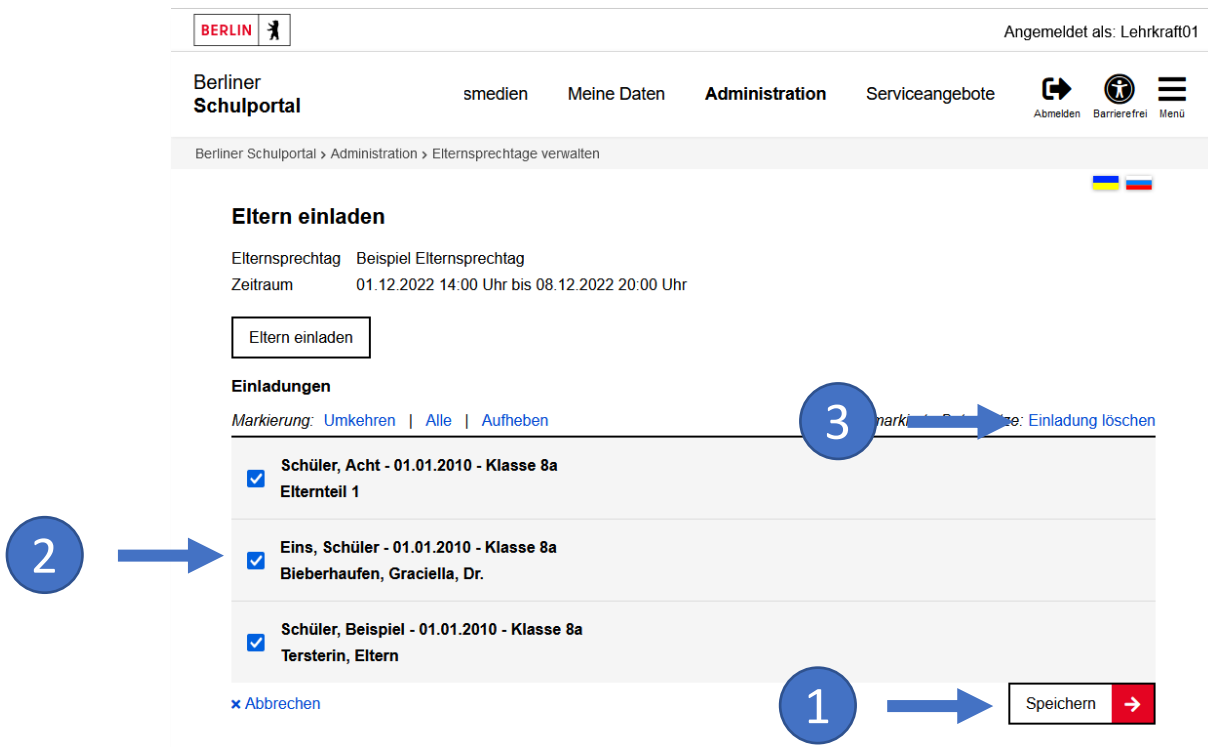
BERLIN

Angemeldet als: Lehrkraft01

Berliner
Schulportal

smedien Meine Daten Administration Serviceangebote

Abmelden Barrierefrei Menü

Berliner Schulportal › Administration › Elternsprechtage verwalten

Eltern einladen

Elternsprechtag Beispiel Elternsprechtag
Zeitraum 01.12.2022 14:00 Uhr bis 08.12.2022 20:00 Uhr

Eltern einladen

Einladungen

Markierung: Umkehren | Alle | Aufheben

3

marki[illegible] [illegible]: Einladung löschen

Schüler, Acht - 01.01.2010 - Klasse 8a
Elternteil 1

2

Eins, Schüler - 01.01.2010 - Klasse 8a
Bieberhaufen, Graciella, Dr.

Schüler, Beispiel - 01.01.2010 - Klasse 8a
Tersterin, Eltern

× Abbrechen

1

Speichern